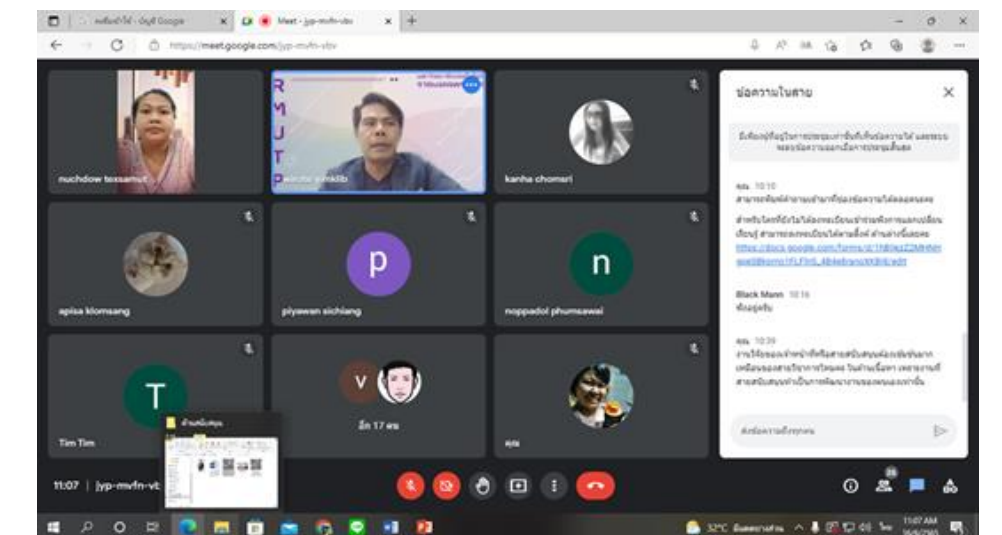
Meet - jyp-mvfn-vbv

https://meet.google.com/jyp-mvfn-vbv

R M U T P

nuchdow texsamut

kanha chomsri

apisa klomsang

piyawan sichiang

noppadol phumsawai

p

n

T

Tim Tim

V

อีก 17 คน

คุณ

ข้อความในสาย

คุณ 10:10

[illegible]

https://docs.google.com/forms/d/1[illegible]

Black Mann 10:16

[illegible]

คุณ 10:39

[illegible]

11:07 | jyp-mvfn-vt

32°C

11:07 AM